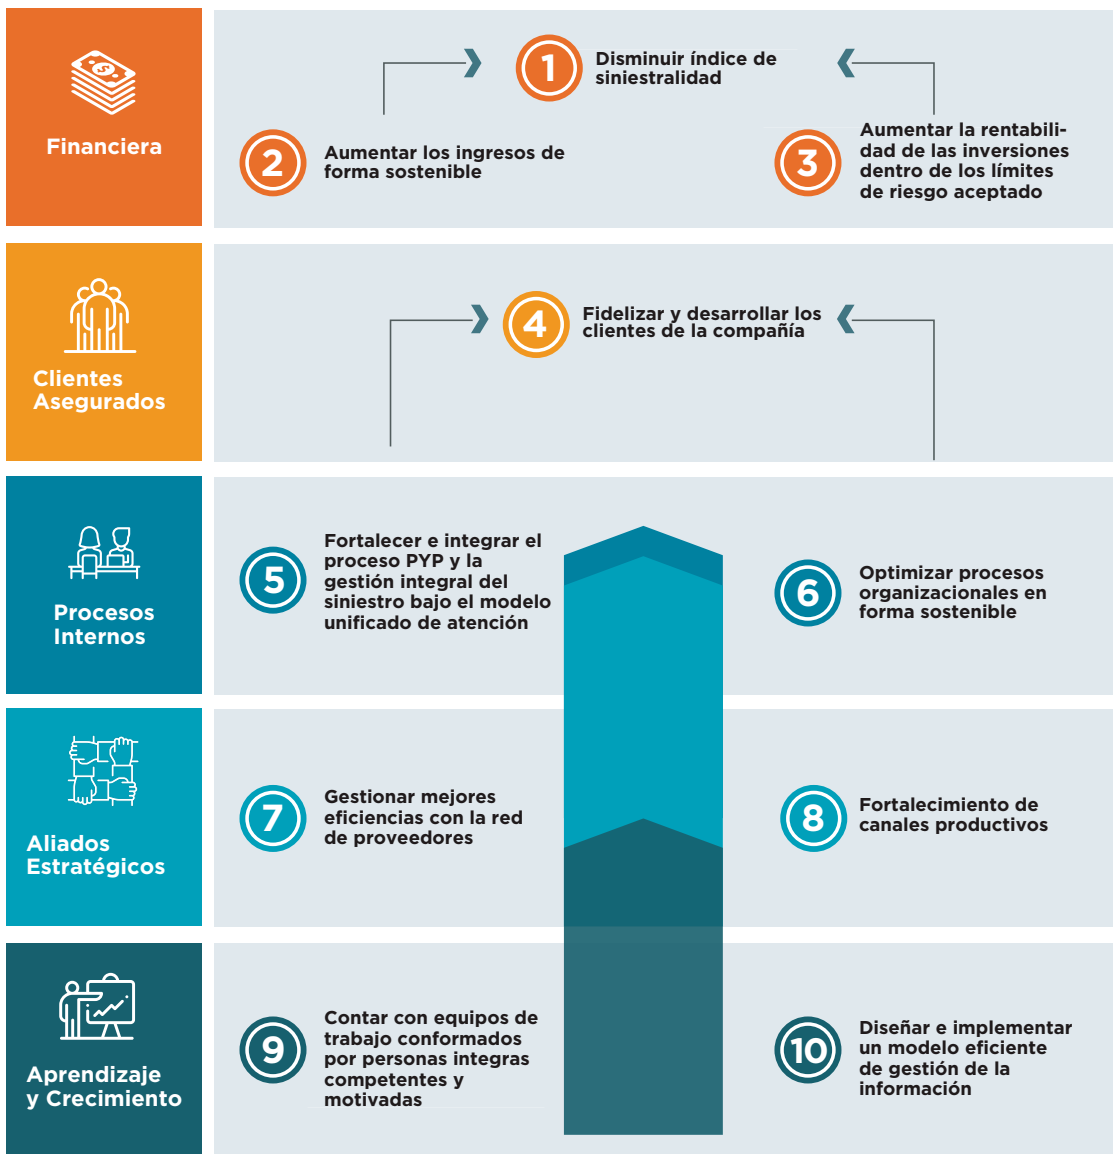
Financiera

1 Disminuir índice de siniestralidad

2 Aumentar los ingresos de forma sostenible

3 Aumentar la rentabilidad de las inversiones dentro de los límites de riesgo aceptado

Clientes Asegurados

4 Fidelizar y desarrollar los clientes de la compañía

Procesos Internos

5 Fortalecer e integrar el proceso PYP y la gestión integral del siniestro bajo el modelo unificado de atención

6 Optimizar procesos organizacionales en forma sostenible

Aliados Estratégicos

7 Gestionar mejores eficiencias con la red de proveedores

8 Fortalecimiento de canales productivos

Aprendizaje y Crecimiento

9 Contar con equipos de trabajo conformados por personas integras competentes y motivadas

10 Diseñar e implementar un modelo eficiente de gestión de la información